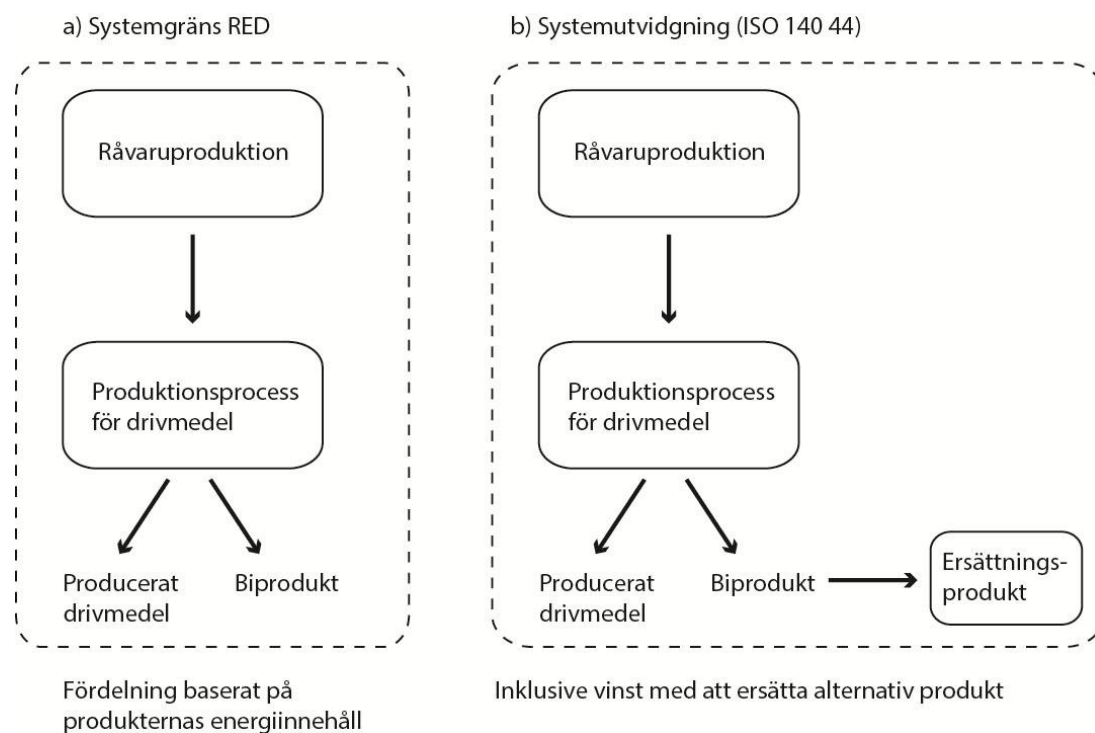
a) Systemgräns RED

Råvaruproduktion

Produktionsprocess för drivmedel

Producerat drivmedel

Biprodukt

Fördelning baserat på produkternas energiinnehåll

b) Systemutvidgning (ISO 140 44)

Råvaruproduktion

Produktionsprocess för drivmedel

Producerat drivmedel

Biprodukt

Ersättnings-produkt

Inklusive vinst med att ersätta alternativ produkt